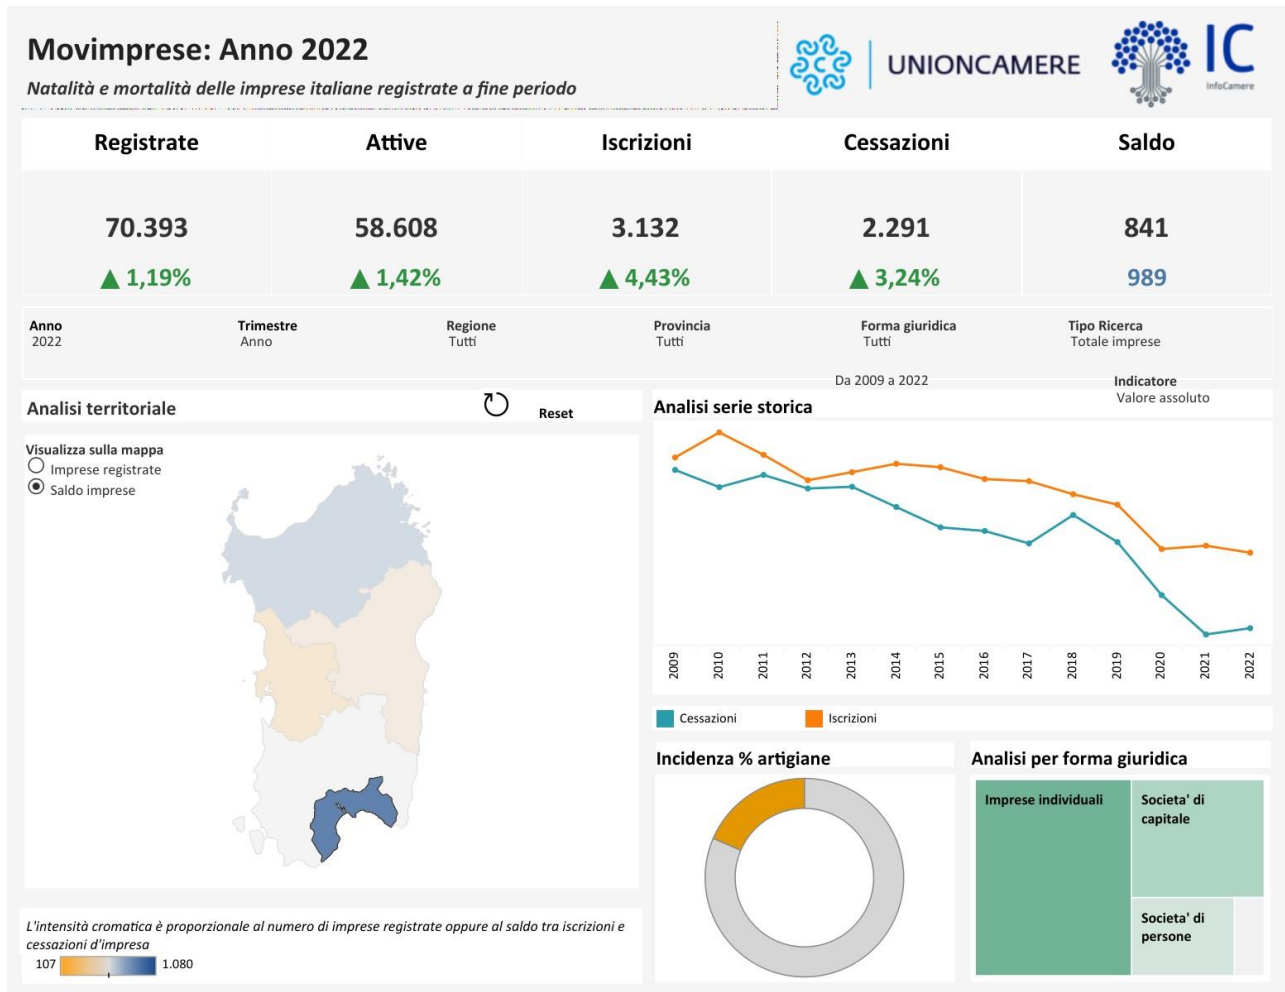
Movimprese: Anno 2022

*Natalità e mortalità delle imprese italiane registrate a fine periodo*

UNIONCAMERE

IC InfoCamere

| Registrate | Attive | Iscrizioni | Cessazioni | Saldo |
|---|---|---|---|---|
| 70.393 | 58.608 | 3.132 | 2.291 | 841 |
| ▲ 1,19% | ▲ 1,42% | ▲ 4,43% | ▲ 3,24% | 989 |

Anno
2022

Trimestre
Anno

Regione
Tutti

Provincia
Tutti

Forma giuridica
Tutti

Tipo Ricerca
Totale imprese

Da 2009 a 2022

Indicatore
Valore assoluto

Analisi territoriale

Reset

Visualizza sulla mappa
Imprese registrate
Saldo imprese

Analisi serie storica

2009 2010 2011 2012 2013 2014 2015 2016 2017 2018 2019 2020 2021 2022

Cessazioni Iscrizioni

Incidenza % artigiane

Analisi per forma giuridica

Imprese individuali

Societa' di capitale

Societa' di persone

*L'intensità cromatica è proporzionale al numero di imprese registrate oppure al saldo tra iscrizioni e cessazioni d'impresa*

107 1.080